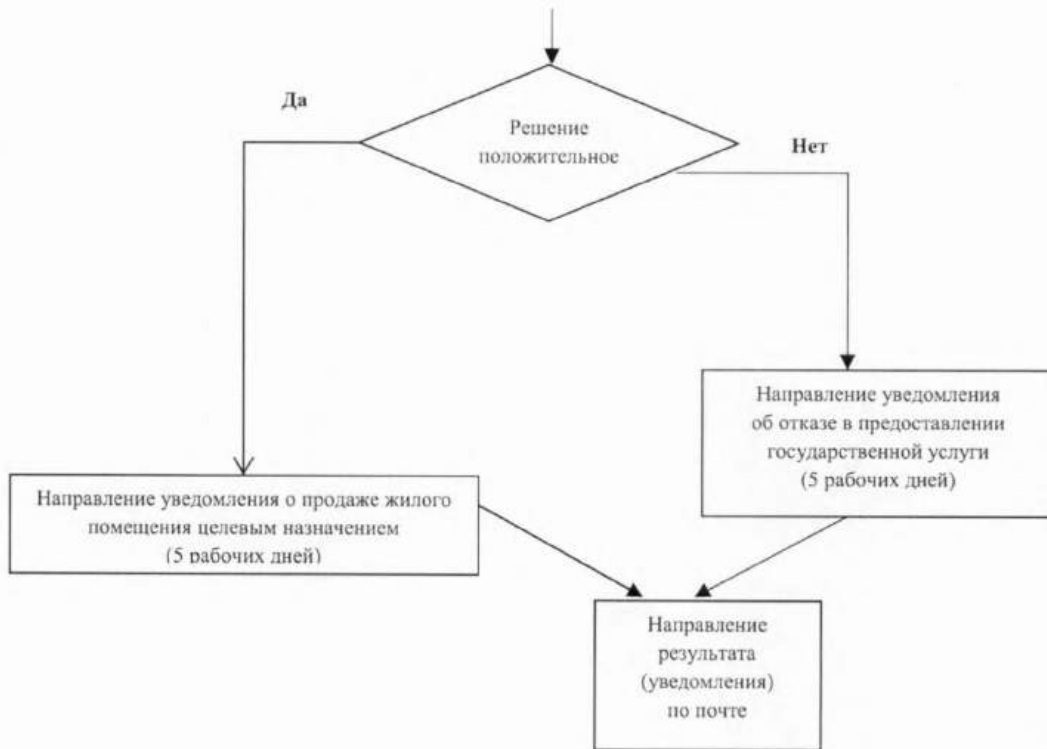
Да

Решение положительное

Нет

Направление уведомления об отказе в предоставлении государственной услуги (5 рабочих дней)

Направление уведомления о продаже жилого помещения целевым назначением (5 рабочих дней)

Направление результата (уведомления) по почте